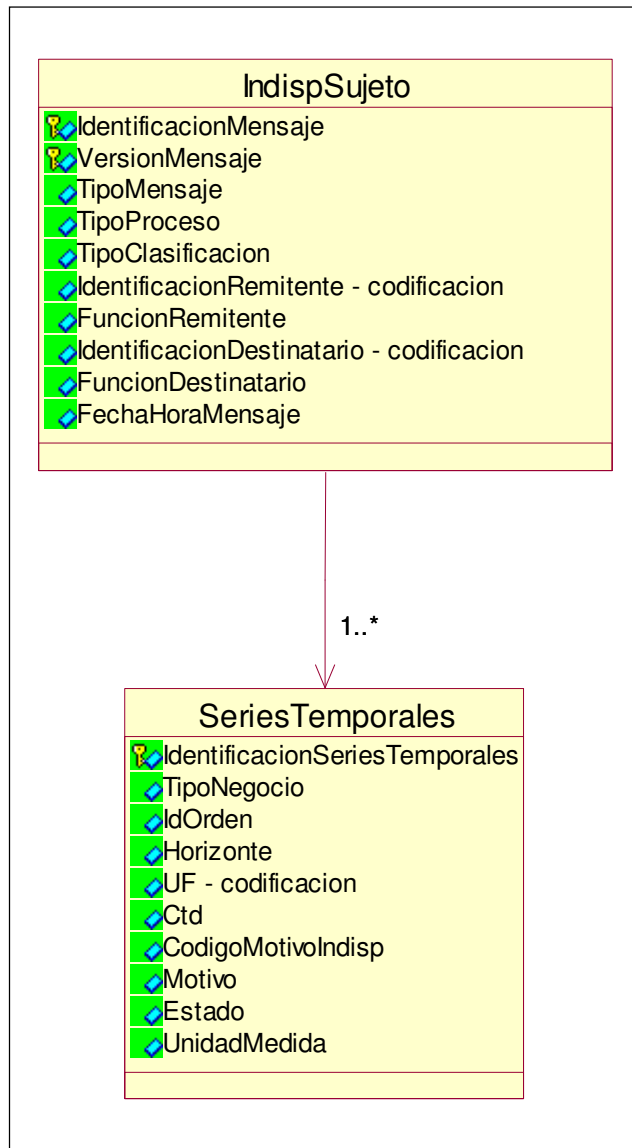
IndispSujeto

IdentificacionMensaje
VersionMensaje
TipoMensaje
TipoProceso
TipoClasificacion
IdentificacionRemitente - codificacion
FuncionRemitente
IdentificacionDestinatario - codificacion
FuncionDestinatario
FechaHoraMensaje

1..*

SeriesTemporales

IdentificacionSeriesTemporales
TipoNegocio
IdOrden
Horizonte
UF - codificacion
Ctd
CodigoMotivoIndisp
Motivo
Estado
UnidadMedida